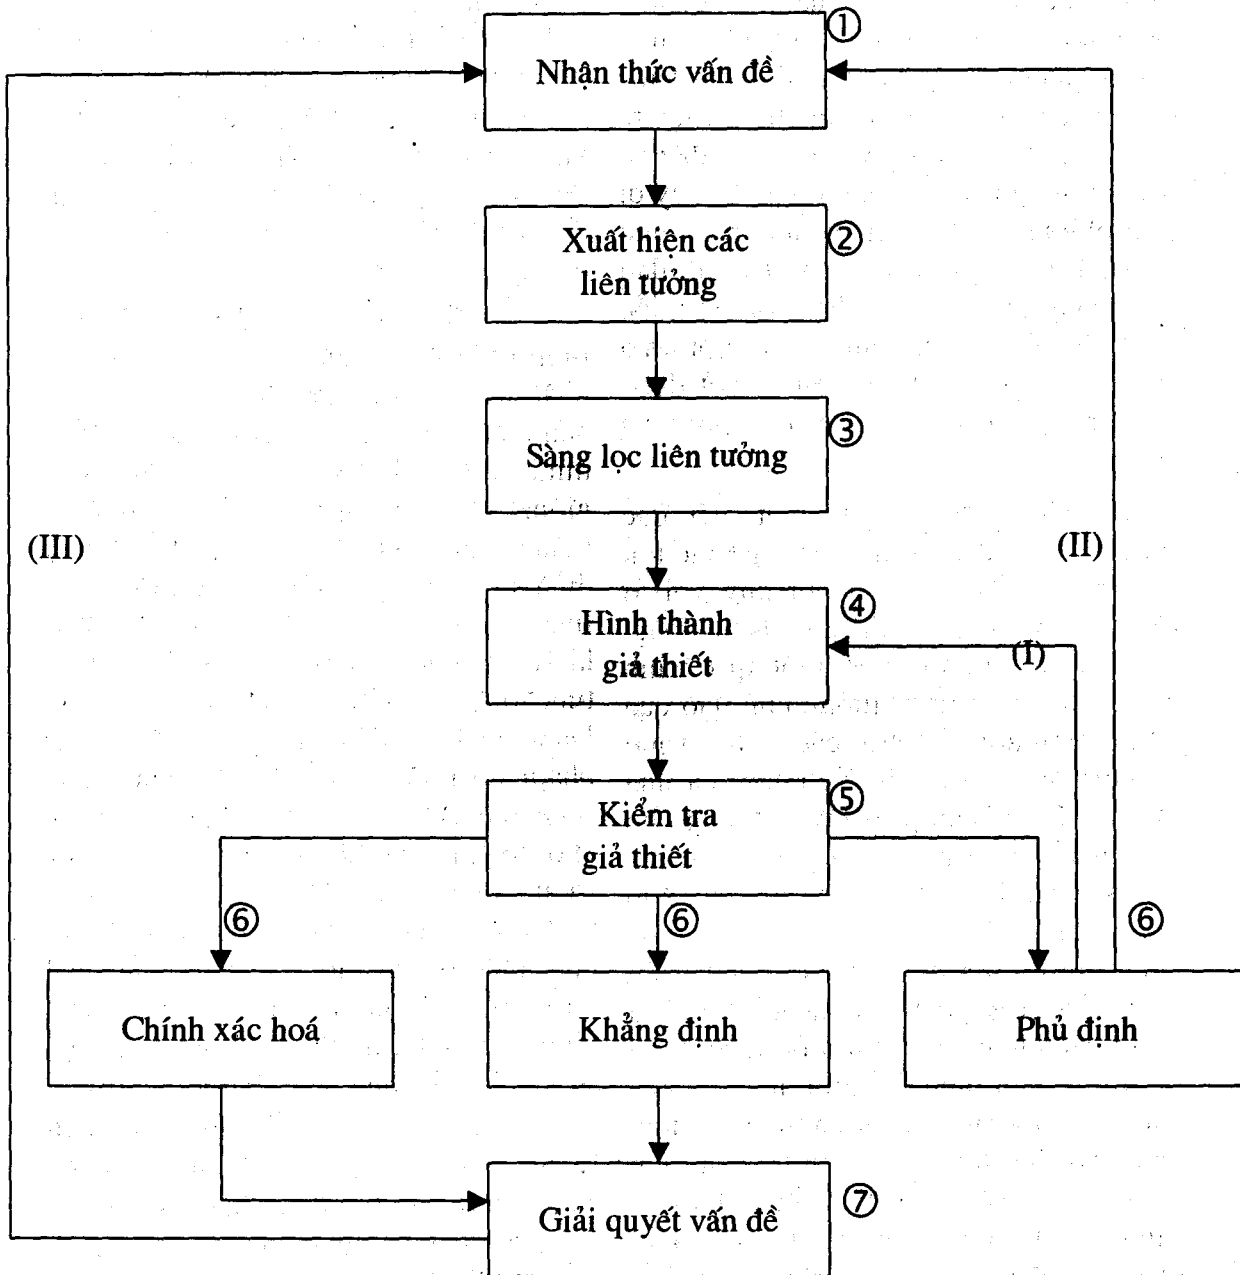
①
Nhận thức vấn đề

②
Xuất hiện các liên tưởng

③
Sàng lọc liên tưởng

(III)

(II)

④
Hình thành giả thiết

(I)

⑤
Kiểm tra giả thiết

⑥

⑥

⑥

Chính xác hoá

Khẳng định

Phủ định

⑦
Giải quyết vấn đề